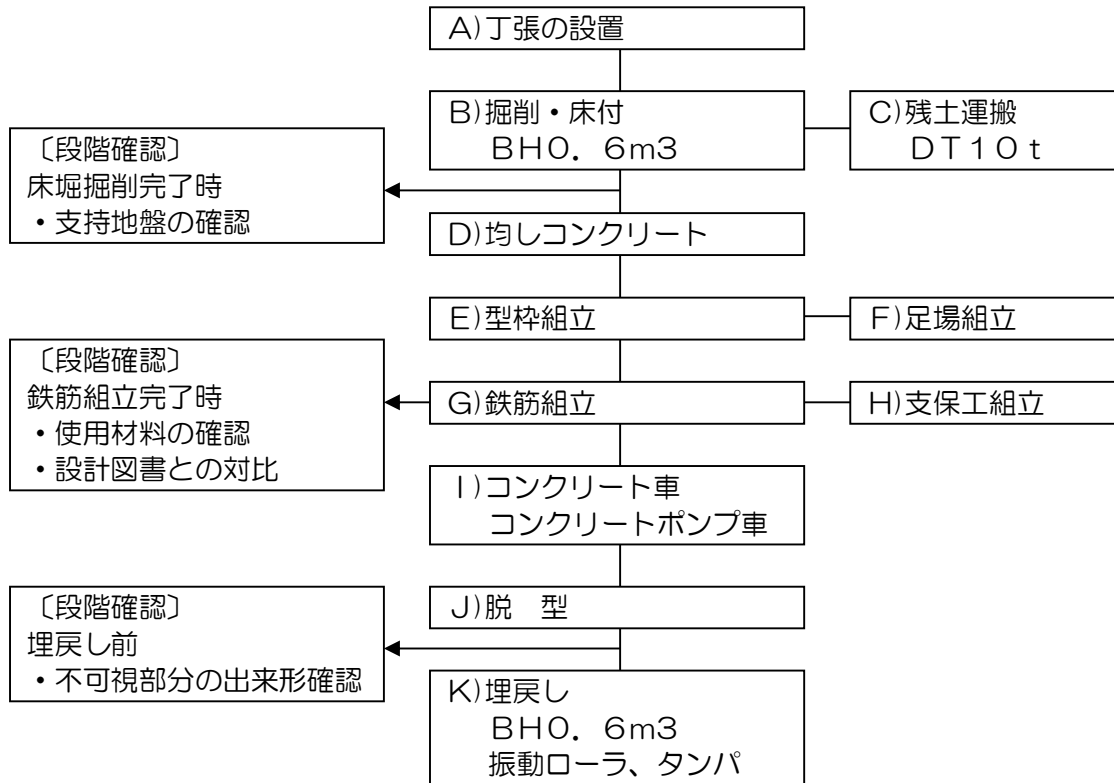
A)丁張の設置

B)掘削・床付
BH0.6m3

C)残土運搬
DT10t

〔段階確認〕
床堀掘削完了時
・支持地盤の確認

D)均しコンクリート

E)型枠組立

F)足場組立

〔段階確認〕
鉄筋組立完了時
・使用材料の確認
・設計図書との対比

G)鉄筋組立

H)支保工組立

I)コンクリート車
コンクリートポンプ車

〔段階確認〕
埋戻し前
・不可視部分の出来形確認

J)脱 型

K)埋戻し
BH0.6m3
振動ローラ、タンパ